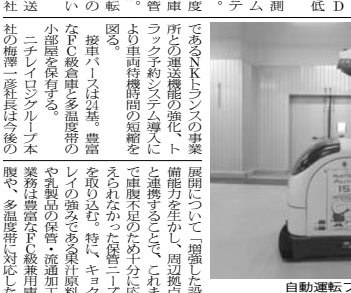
低D
テム調
度
管庫
転
いの
送
社

であるNKトランスの事業所との運送機能の強化、トラック予約システム導入により車両待機時間の短縮を図る。

接車バースは24基。豊富なFC保管庫と多温度帯の小部屋を保有する。

ニチレイロジグループ本社の梅澤一彦社長は今後の

展開について「増強した設備能力を生かし、周辺拠点と連携することで、これまで庫腹不足のため十分に応えられなかった保管ニーズを取り込む。特に、キョクレイの強みである果汁原料や乳製品の保管・流通加工業務は豊富なFC級兼用庫腹で、多温度帯に対応した

自動運転フ